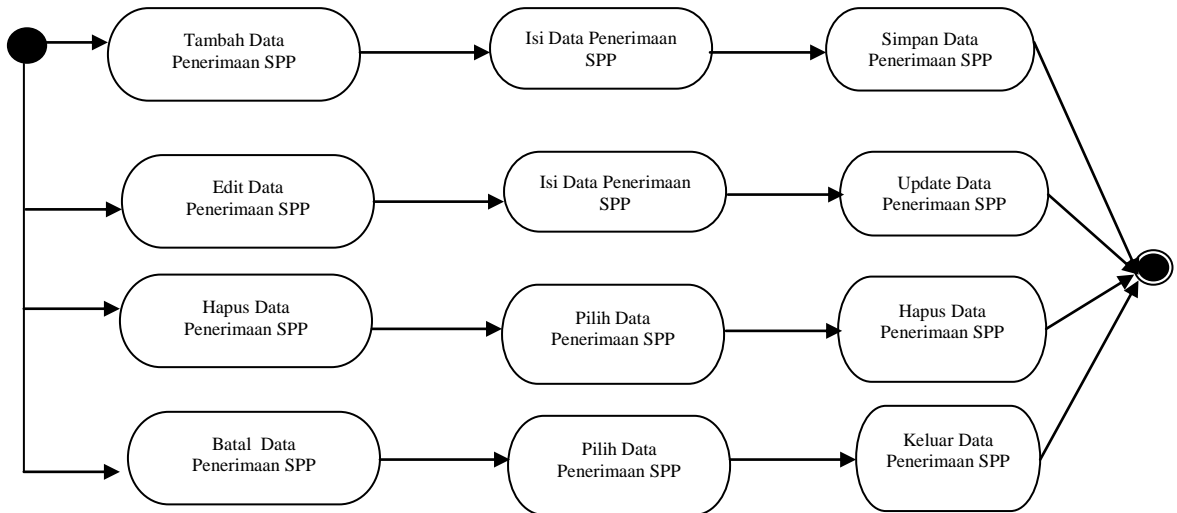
Tambah Data Penerimaan SPP

Isi Data Penerimaan SPP

Simpan Data Penerimaan SPP

Edit Data Penerimaan SPP

Isi Data Penerimaan SPP

Update Data Penerimaan SPP

Hapus Data Penerimaan SPP

Pilih Data Penerimaan SPP

Hapus Data Penerimaan SPP

Batal Data Penerimaan SPP

Pilih Data Penerimaan SPP

Keluar Data Penerimaan SPP